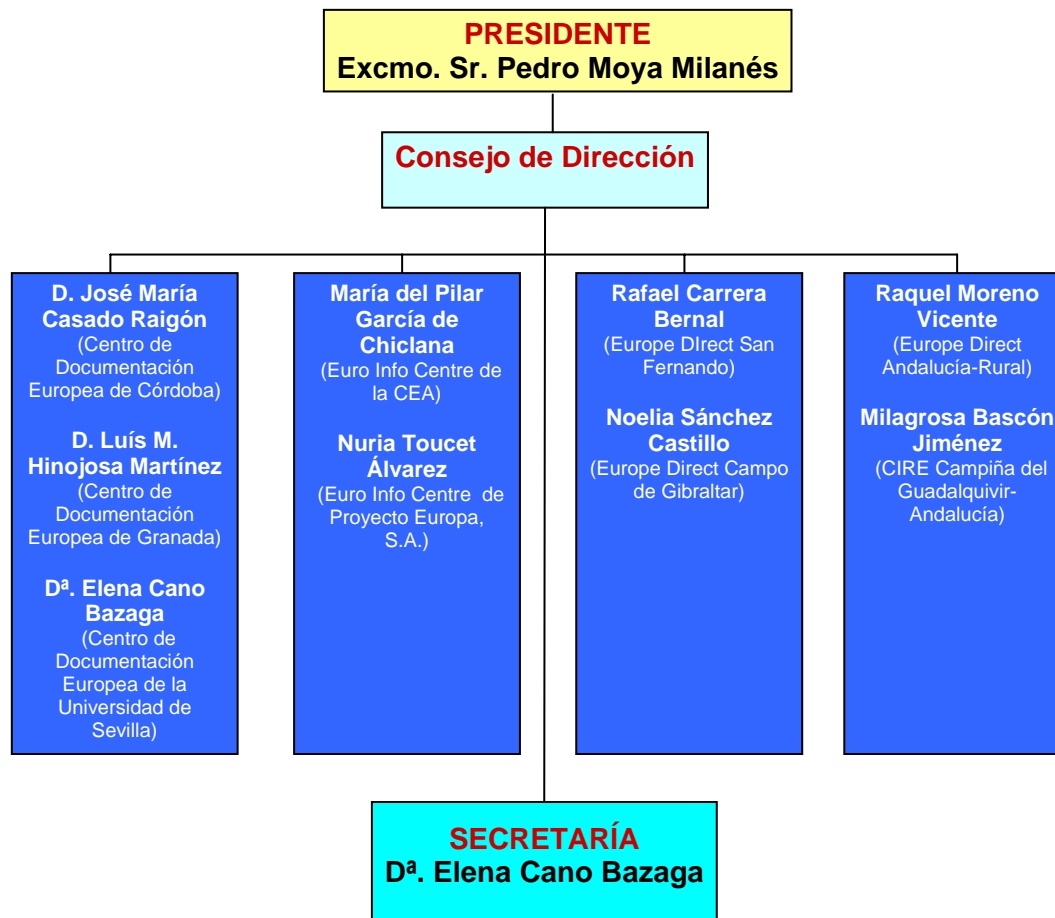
PRESIDENTE
Excmo. Sr. Pedro Moya Milanés

Consejo de Dirección

D. José María Casado Raigón
(Centro de Documentación Europea de Córdoba)

D. Luís M. Hinojosa Martínez
(Centro de Documentación Europea de Granada)

Dª. Elena Cano Bazaga
(Centro de Documentación Europea de la Universidad de Sevilla)

María del Pilar García de Chiclana
(Euro Info Centre de la CEA)

Nuria Toucet Álvarez
(Euro Info Centre de Proyecto Europa, S.A.)

Rafael Carrera Bernal
(Europe DIrect San Fernando)

Noelia Sánchez Castillo
(Europe Direct Campo de Gibraltar)

Raquel Moreno Vicente
(Europe Direct Andalucía-Rural)

Milagrosa Bascón Jiménez
(CIRE Campiña del Guadalquivir-Andalucía)

SECRETARÍA
Dª. Elena Cano Bazaga